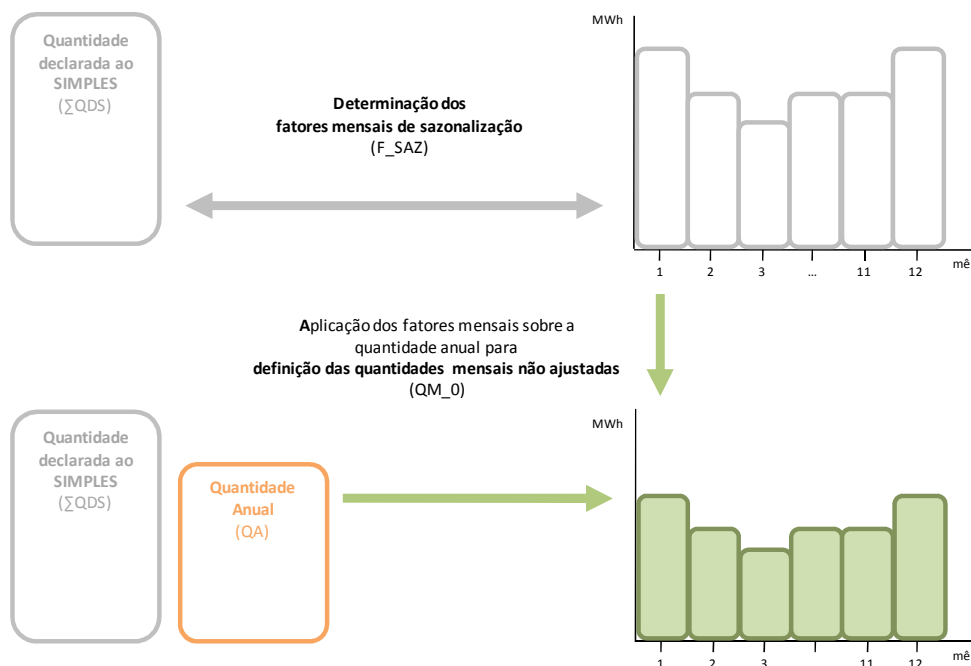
Quantidade declarada ao SIMPLES
(∑QDS)

Determinação dos fatores mensais de sazonalização
(F_SAZ)

MWh

1 2 3 ... 11 12 mê

Aplicação dos fatores mensais sobre a quantidade anual para
definição das quantidades mensais não ajustadas
(QM_0)

Quantidade declarada ao SIMPLES
(∑QDS)

Quantidade Anual
(QA)

MWh

1 2 3 11 12